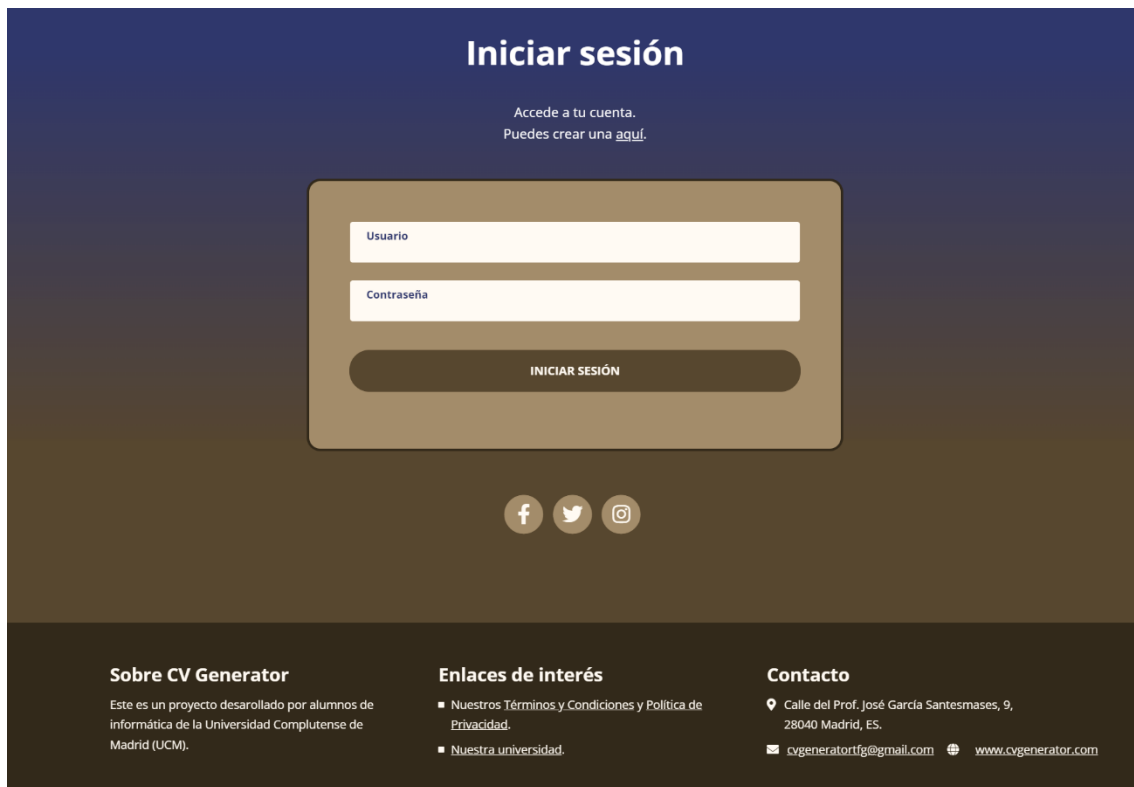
Iniciar sesión

Accede a tu cuenta.
Puedes crear una aquí.

Usuario

Contraseña

INICIAR SESIÓN

Sobre CV Generator

Este es un proyecto desarollado por alumnos de informática de la Universidad Complutense de Madrid (UCM).

Enlaces de interés

- Nuestros Términos y Condiciones y Política de Privacidad.
- Nuestra universidad.

Contacto

Calle del Prof. José García Santesmases, 9, 28040 Madrid, ES.

cvgeneratortfg@gmail.com www.cvgenerator.com